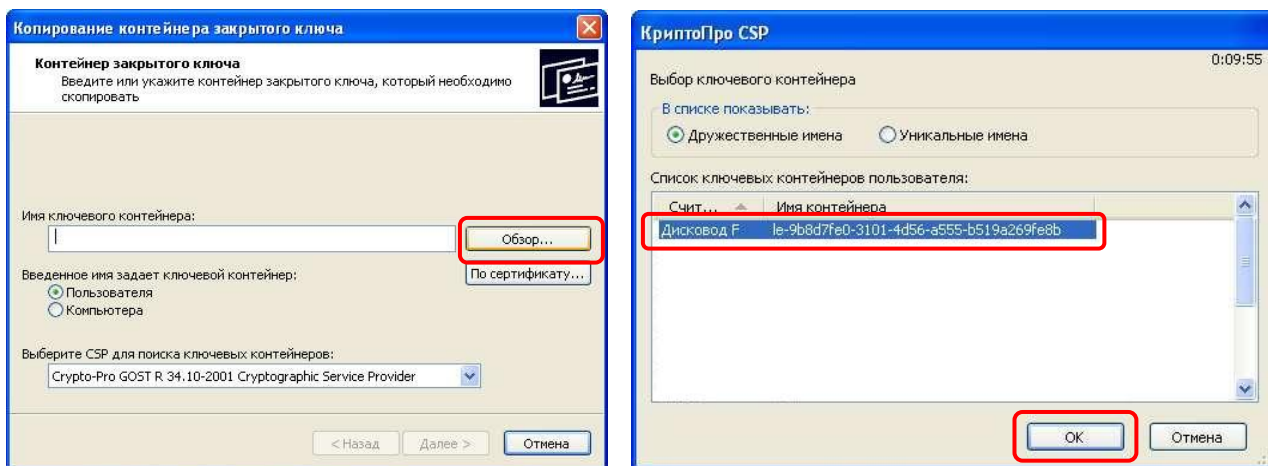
Копирование контейнера закрытого ключа

Контейнер закрытого ключа
Введите или укажите контейнер закрытого ключа, который необходимо скопировать

Имя ключевого контейнера:

Обзор...

Введенное имя задает ключевой контейнер:

По сертификату...

Пользователя
Компьютера

Выберите CSP для поиска ключевых контейнеров:

Crypto-Pro GOST R 34.10-2001 Cryptographic Service Provider

< Назад
Далее >
Отмена

КриптоПро CSP

0:09:55

Выбор ключевого контейнера

В списке показывать:
Дружественные имена
Уникальные имена

Список ключевых контейнеров пользователя:

| Счит... | Имя контейнера |
|---|---|
| Дисковод F | le-9b8d7fe0-3101-4d56-a555-b519a269fe8b |

OK
Отмена